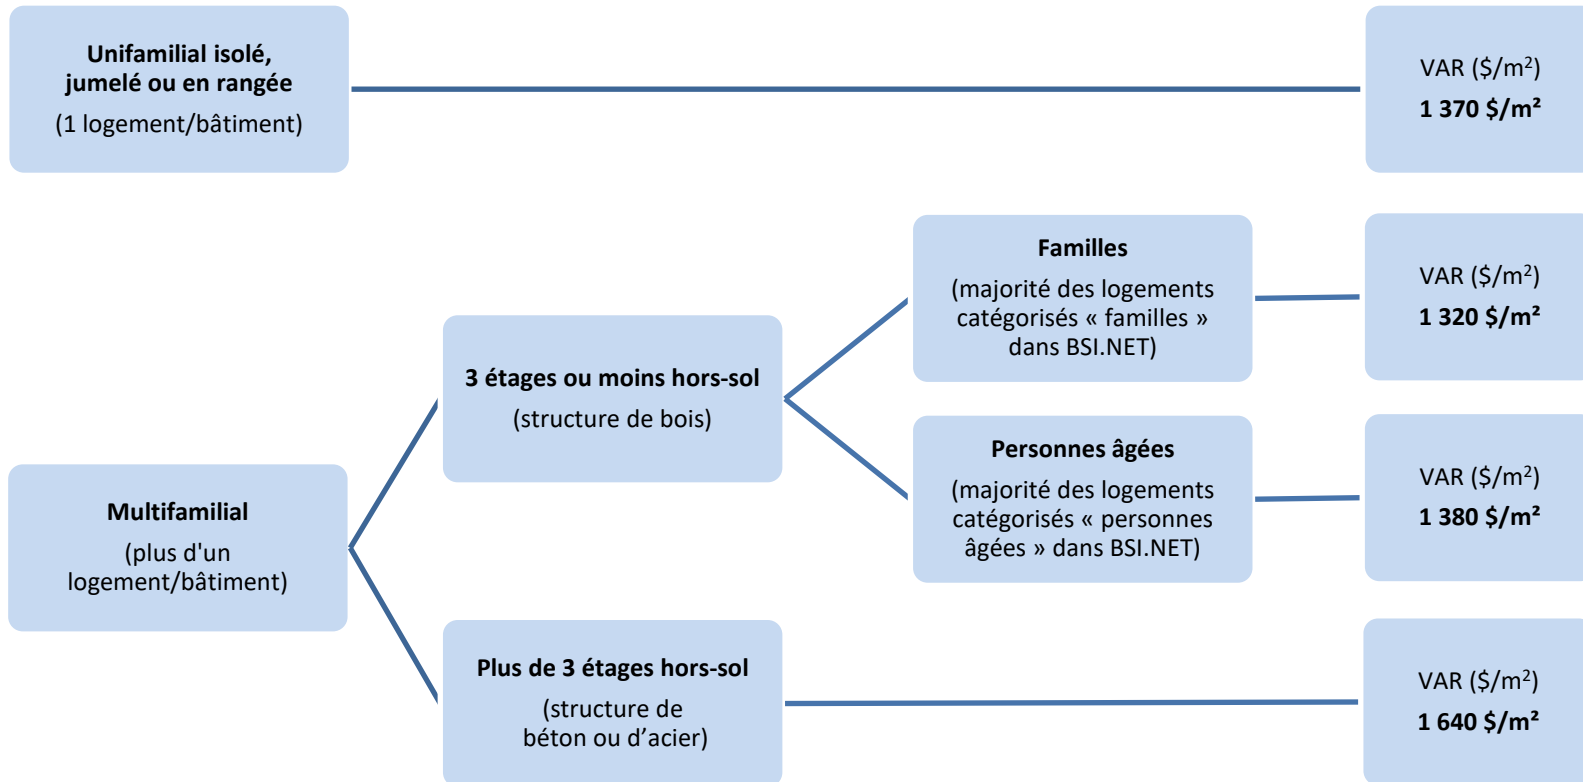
Unifamilial isolé, jumelé ou en rangée
(1 logement/bâtiment)

VAR ($/m$^2$)
1 370 $/m²

Multifamilial
(plus d'un logement/bâtiment)

3 étages ou moins hors-sol
(structure de bois)

Familles
(majorité des logements catégorisés « familles » dans BSI.NET)

VAR ($/m$^2$)
1 320 $/m²

Personnes âgées
(majorité des logements catégorisés « personnes âgées » dans BSI.NET)

VAR ($/m$^2$)
1 380 $/m²

Plus de 3 étages hors-sol
(structure de béton ou d'acier)

VAR ($/m$^2$)
1 640 $/m²